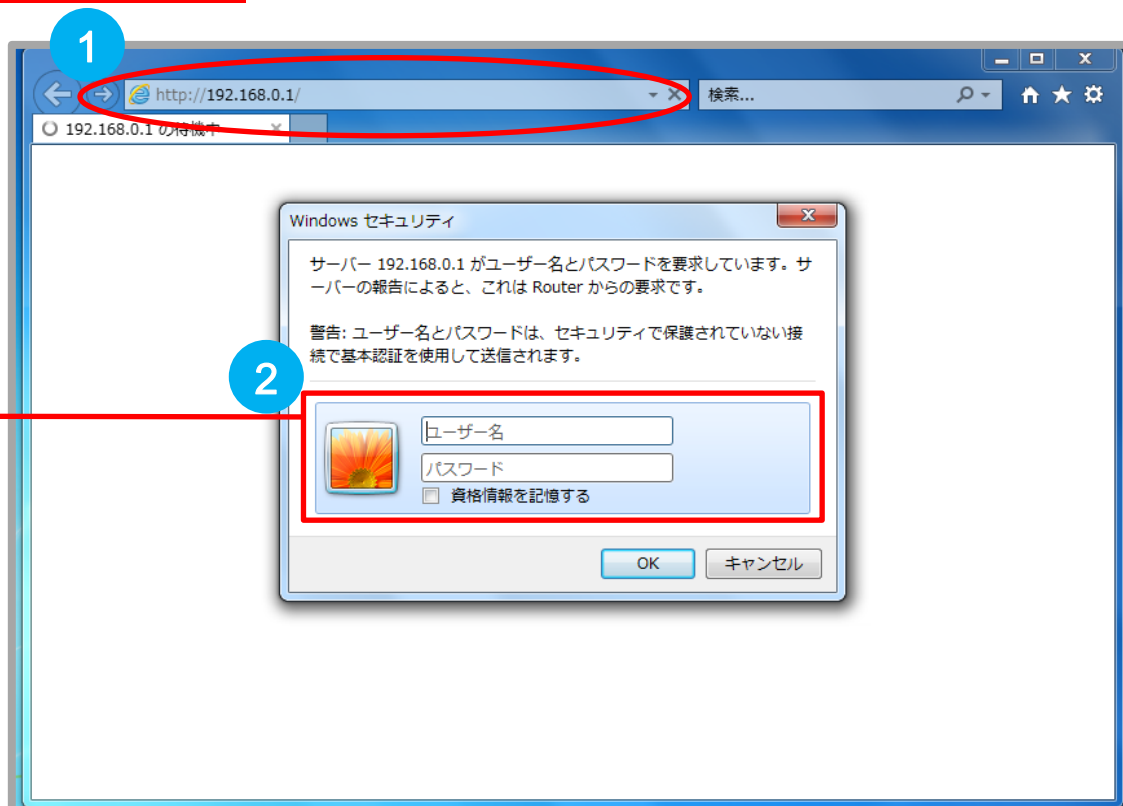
1

http://192.168.0.1/

検索...

192.168.0.1 の待機中

Windows セキュリティ

サーバー 192.168.0.1 がユーザー名とパスワードを要求しています。サーバーの報告によると、これは Router からの要求です。

警告: ユーザー名とパスワードは、セキュリティで保護されていない接続で基本認証を使用して送信されます。

2

ユーザー名

パスワード

資格情報を記憶する

OK

キャンセル